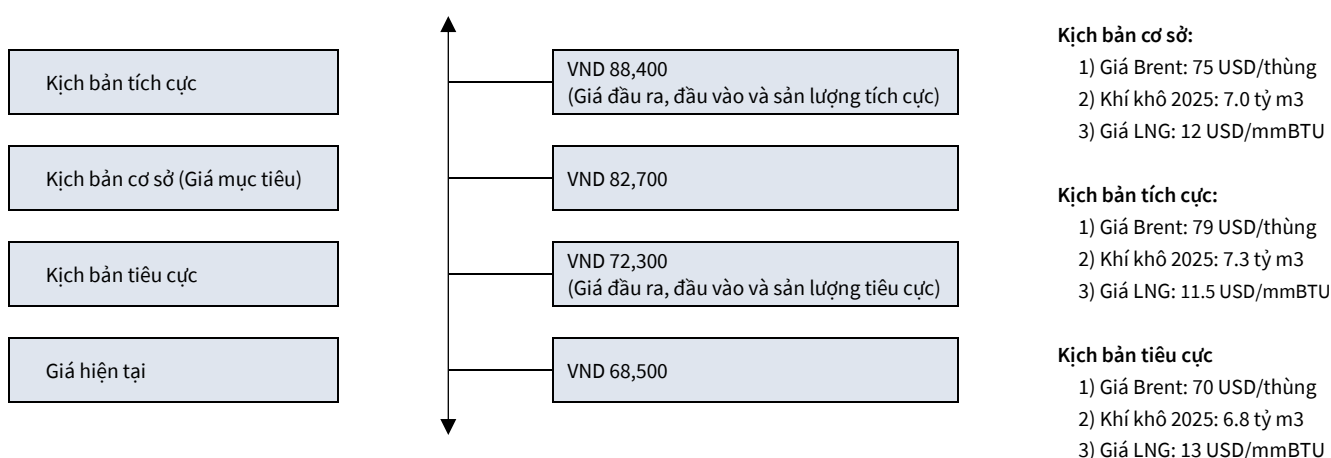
Kịch bản tích cực

Kịch bản cơ sở (Giá mục tiêu)

Kịch bản tiêu cực

Giá hiện tại

VND 88,400
(Giá đầu ra, đầu vào và sản lượng tích cực)

VND 82,700

VND 72,300
(Giá đầu ra, đầu vào và sản lượng tiêu cực)

VND 68,500

**Kịch bản cơ sở:**
1) Giá Brent: 75 USD/thùng
2) Khí khô 2025: 7.0 tỷ m3
3) Giá LNG: 12 USD/mmBTU

**Kịch bản tích cực:**
1) Giá Brent: 79 USD/thùng
2) Khí khô 2025: 7.3 tỷ m3
3) Giá LNG: 11.5 USD/mmBTU

**Kịch bản tiêu cực**
1) Giá Brent: 70 USD/thùng
2) Khí khô 2025: 6.8 tỷ m3
3) Giá LNG: 13 USD/mmBTU